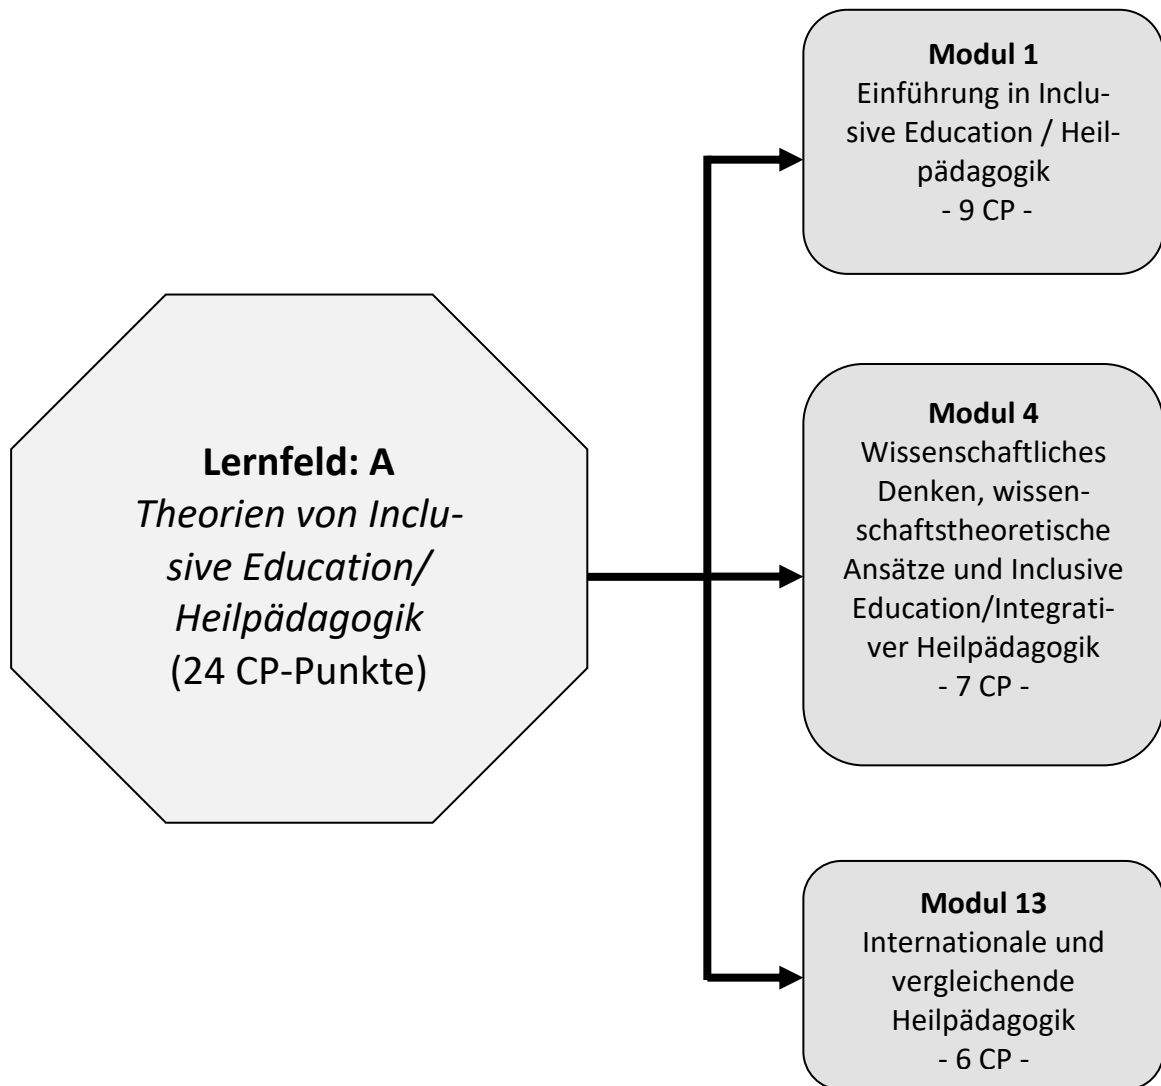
**Lernfeld: A**
*Theorien von Inclusive Education/ Heilpädagogik*
(24 CP-Punkte)

**Modul 1**
Einführung in Inclusive Education / Heilpädagogik
- 9 CP -

**Modul 4**
Wissenschaftliches Denken, wissenschaftstheoretische Ansätze und Inclusive Education/Integrativer Heilpädagogik
- 7 CP -

**Modul 13**
Internationale und vergleichende Heilpädagogik
- 6 CP -